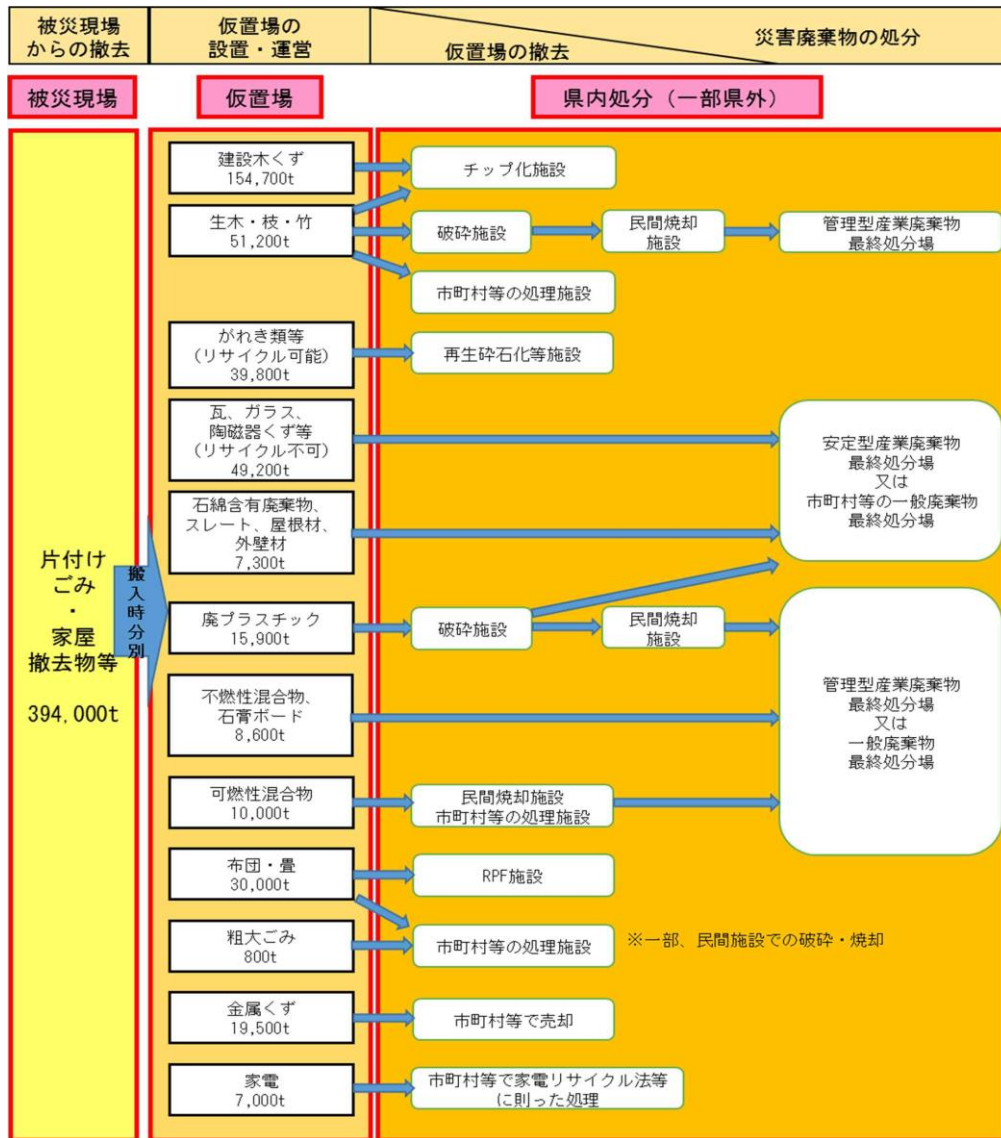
被災現場からの撤去

仮置場の設置・運営

仮置場の撤去

災害廃棄物の処分

被災現場

仮置場

県内処分（一部県外）

片付けごみ・家屋撤去物等

394,000t

搬入時分別

建設木くず
154,700t

生木・枝・竹
51,200t

がれき類等
（リサイクル可能）
39,800t

瓦、ガラス、陶磁器くず等
（リサイクル不可）
49,200t

石綿含有廃棄物、スレート、屋根材、外壁材
7,300t

廃プラスチック
15,900t

不燃性混合物、石膏ボード
8,600t

可燃性混合物
10,000t

布団・畳
30,000t

粗大ごみ
800t

金属くず
19,500t

家電
7,000t

チップ化施設

破砕施設

民間焼却施設

管理型産業廃棄物最終処分場

市町村等の処理施設

再生砕石化等施設

安定型産業廃棄物最終処分場
又は
市町村等の一般廃棄物最終処分場

破砕施設

民間焼却施設

管理型産業廃棄物最終処分場
又は
一般廃棄物最終処分場

民間焼却施設
市町村等の処理施設

RPF施設

市町村等の処理施設

※一部、民間施設での破砕・焼却

市町村等で売却

市町村等で家電リサイクル法等に則った処理